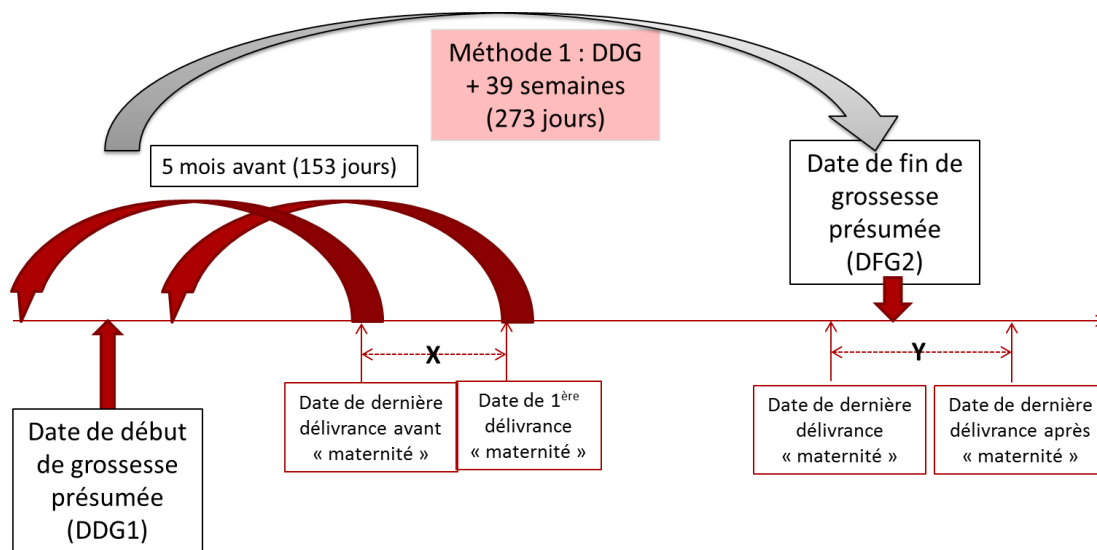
Méthode 1 : DDG + 39 semaines (273 jours)

5 mois avant (153 jours)

Date de fin de grossesse présumée (DFG2)

X

Y

Date de début de grossesse présumée (DDG1)

Date de dernière délivrance avant « maternité »

Date de 1$^{ère}$ délivrance « maternité »

Date de dernière délivrance « maternité »

Date de dernière délivrance après « maternité »